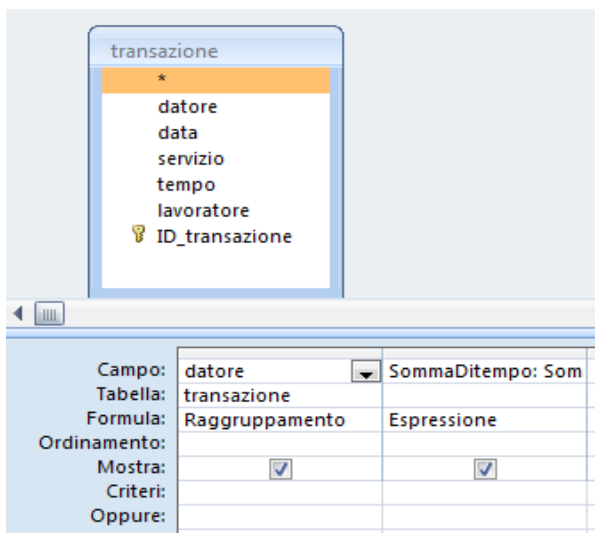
transazione

*
datore
data
servizio
tempo
lavoratore
ID_transazione

| | | |
|---|---|---|
| Campo: | datore | SommaDitempo: Som |
| Tabella: | transazione | |
| Formula: | Raggruppamento | Espressione |
| Ordinamento: | | |
| Mostra: | ☑ | ☑ |
| Criteri: | | |
| Oppure: | | |